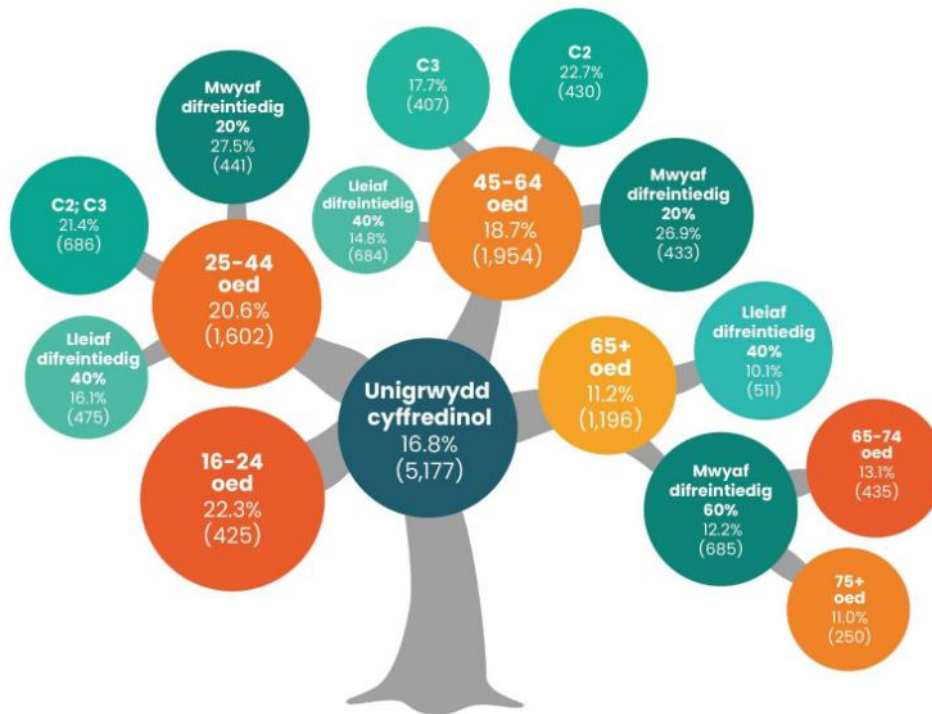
C3
17.7%
(407)

C2
22.7%
(430)

Mwyaf difreintiedig 20%
27.5%
(441)

Lleiaf difreintiedig 40%
14.8%
(684)

45-64 oed
18.7%
(1,954)

Mwyaf difreintiedig 20%
26.9%
(433)

C2; C3
21.4%
(686)

25-44 oed
20.6%
(1,602)

Lleiaf difreintiedig 40%
16.1%
(475)

65+ oed
11.2%
(1,196)

Lleiaf difreintiedig 40%
10.1%
(511)

Unigrwydd cyffredinol
16.8%
(5,177)

16-24 oed
22.3%
(425)

Mwyaf difreintiedig 60%
12.2%
(685)

65-74 oed
13.1%
(435)

75+ oed
11.0%
(250)